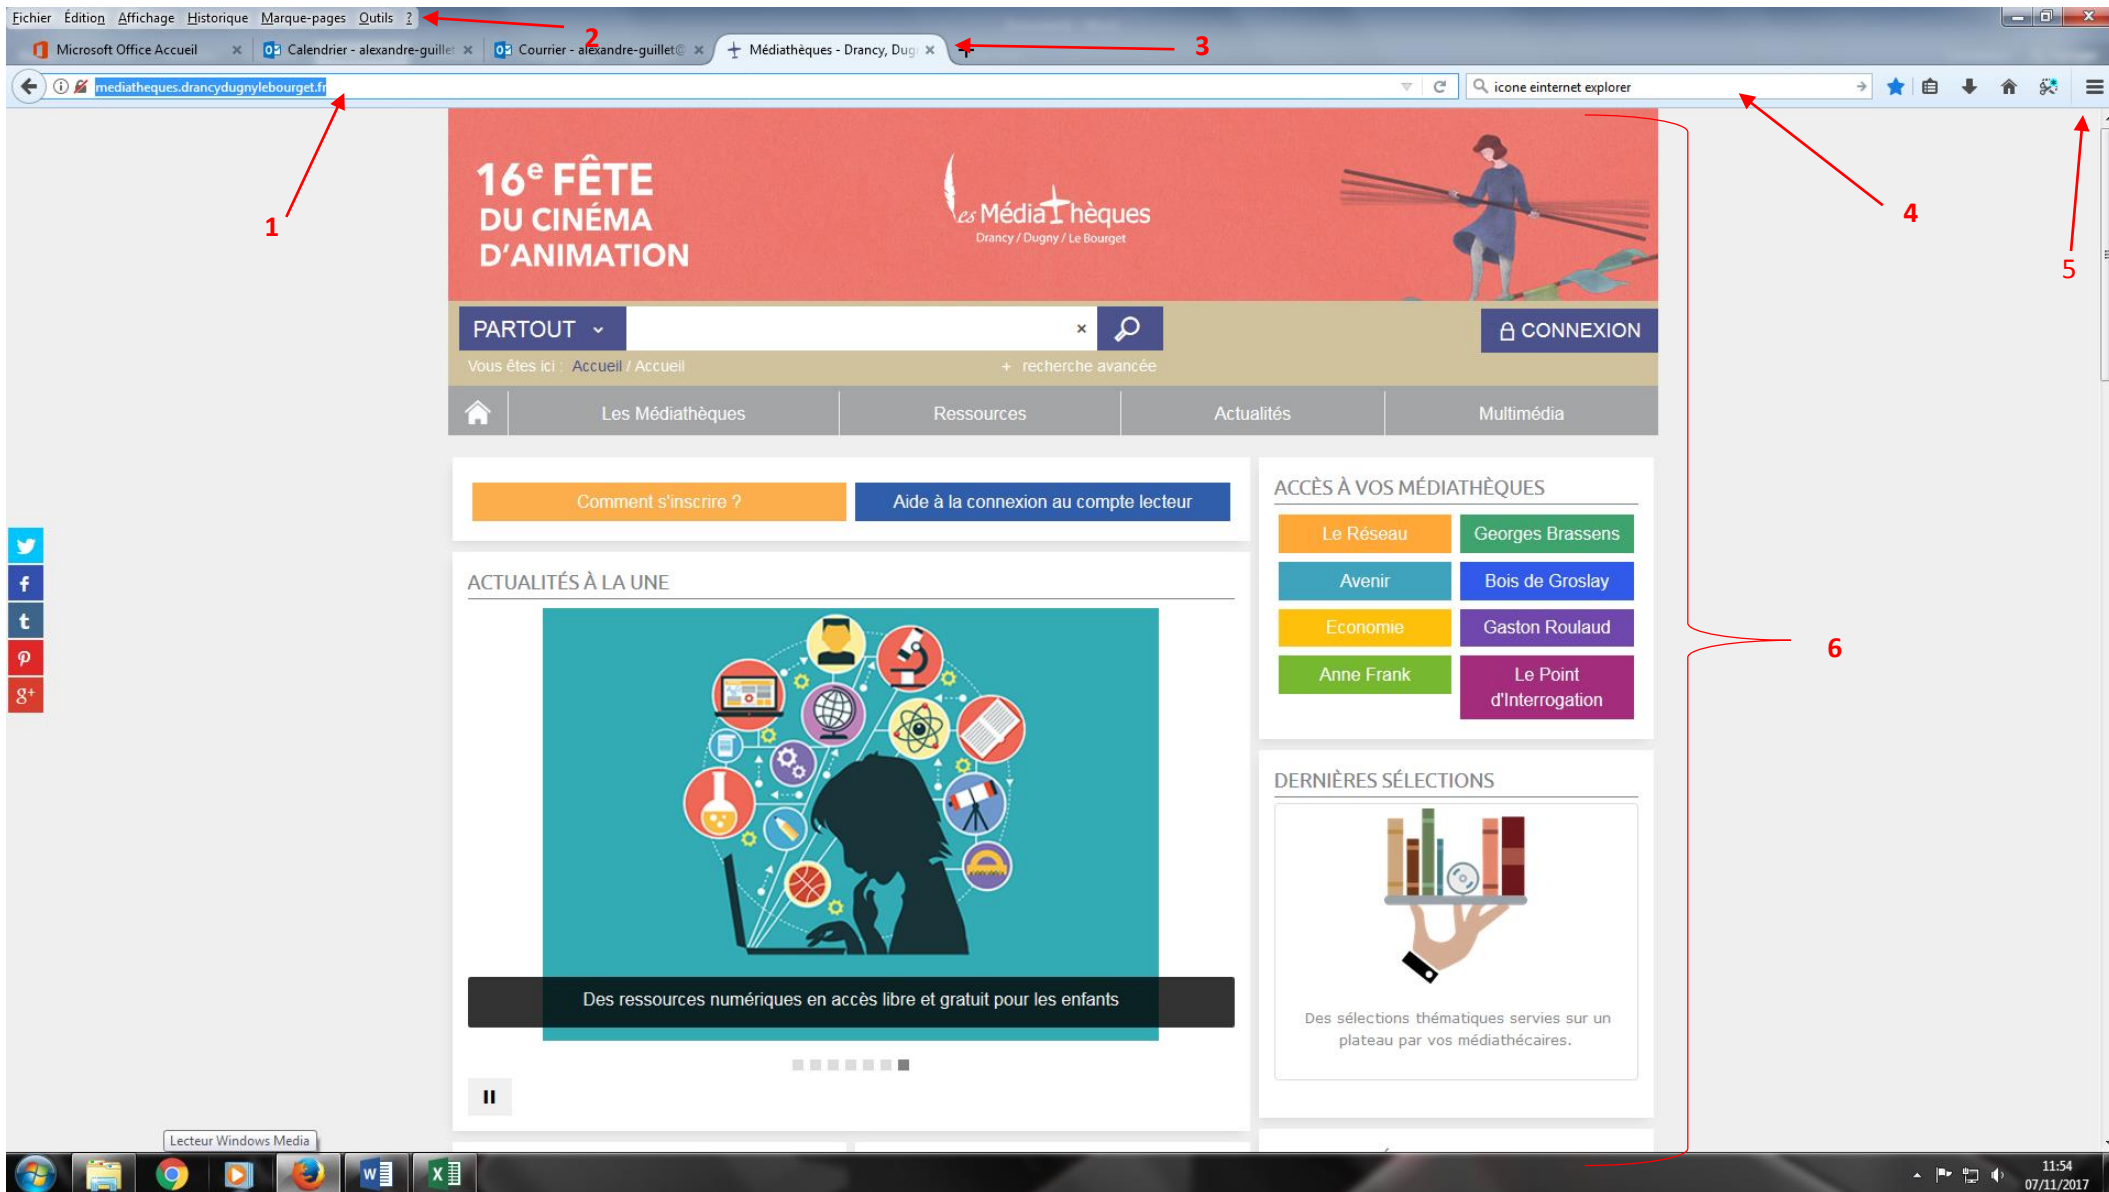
Fichier Édition Affichage Historique Marque-pages Outils ?

Microsoft Office Accueil × Calendrier - alexandre-guille × Courrier - alexandre-guillet@ × Médiathèques - Drancy, Dug ×

2

3

mediatheques.drancydugnylebourget.fr

icone einternet explorer

1

4

5

16$^e$ FÊTE DU CINÉMA D'ANIMATION

Les Médiathèques
Drancy / Dugny / Le Bourget

PARTOUT ×

CONNEXION

Vous êtes ici : Accueil / Accueil

+ recherche avancée

Les Médiathèques | Ressources | Actualités | Multimédia

Comment s'inscrire ?

Aide à la connexion au compte lecteur

ACTUALITÉS À LA UNE

Des ressources numériques en accès libre et gratuit pour les enfants

ACCÈS À VOS MÉDIATHÈQUES

Le Réseau
Georges Brassens
Avenir
Bois de Groslay
Economie
Gaston Roulaud
Anne Frank
Le Point d'Interrogation

6

DERNIÈRES SÉLECTIONS

Des sélections thématiques servies sur un plateau par vos médiathécaires.

Lecteur Windows Media

11:54
07/11/2017